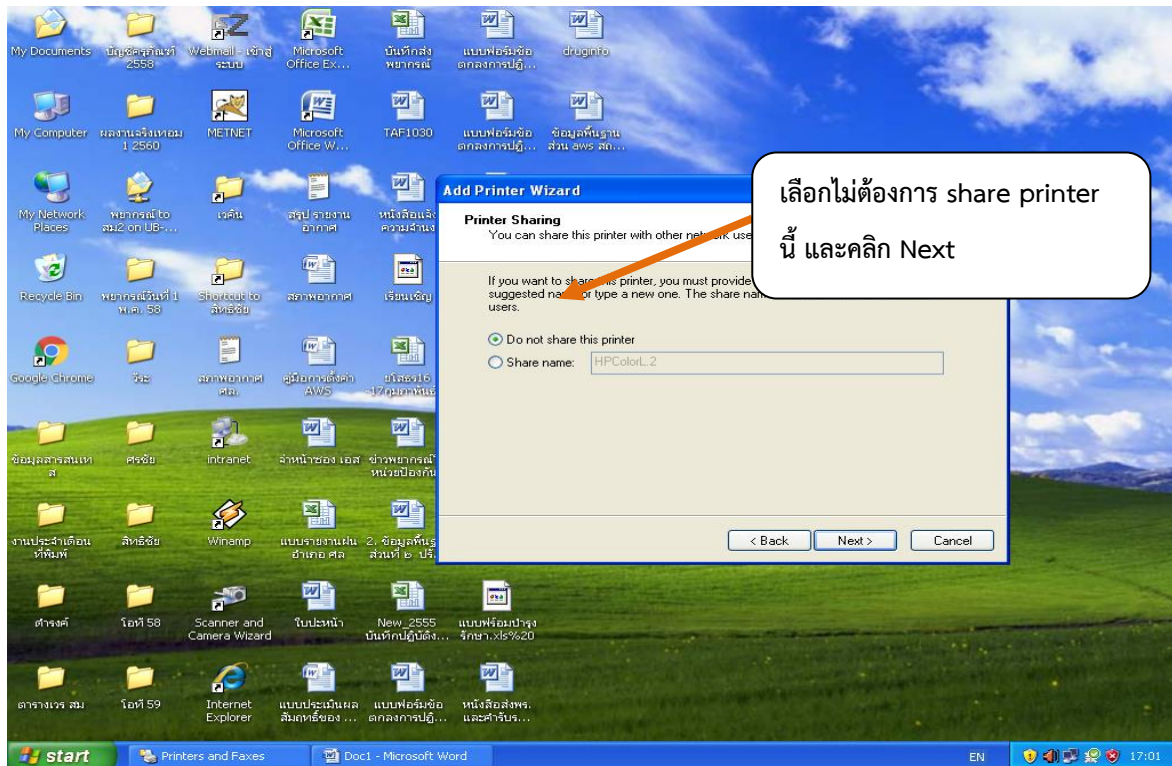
My Documents
บัญชีครุภัณฑ์ 2558
Webmail - เข้าสู่ระบบ
Microsoft Office Ex...
บันทึกส่งพยากรณ์
แบบฟอร์มข้อตกลงการปฏิ...
druginfo

My Computer
ผลงานจริงเหอม 1 2560
METNET
Microsoft Office W...
TAF1030
แบบฟอร์มข้อตกลงการปฏิ...
ข้อมูลพื้นฐานส่วน aws สถ...

My Network Places
พยากรณ์ to สม2 on UB-...
เวคืน
สรุป รายงานอากาศ
หนังสือแจ้งความจำนง

Recycle Bin
พยากรณ์วันที่ 1 พ.ค. 58
Shortcut to สิทธิชัย
สภาพอากาศ
เรียนเชิญ

Google Chrome
วีระ
สภาพอากาศ ศล.
คู่มือการตั้งค่า AWS
ยโสธร16-17กุมภาพันธ์

ข้อมูลสารสนเทศ
ศรชัย
intranet
จำหน้าซอง เอส
ข่าวพยากรณ์หน่วยป้องกัน

งานประจำเดือนที่พิมพ์
สิทธิชัย
Winamp
แบบรายงานฝนอำเภอ ศล
2. ข้อมูลพื้นฐานส่วนที่ ๒ ปรั

ดำรงค์
โอที 58
Scanner and Camera Wizard
ใบปะหน้า
New_2555 บันทึกปฏิบัติง...
แบบฟอร์มบำรุงรักษา.xls%20

ตารางเวร สม
โอที 59
Internet Explorer
แบบประเมินผลสัมฤทธิ์ของ ...
แบบฟอร์มข้อตกลงการปฏิ...
หนังสือส่งพร. และคำรับร...

Add Printer Wizard
Printer Sharing
You can share this printer with other network use

If you want to share this printer, you must provide suggested name or type a new one. The share nam users.

Do not share this printer
Share name: HPColorL.2

< Back
Next >
Cancel

เลือกไม่ต้องการ share printer นี้ และคลิก Next

start
Printers and Faxes
Doc1 - Microsoft Word
EN
17:01